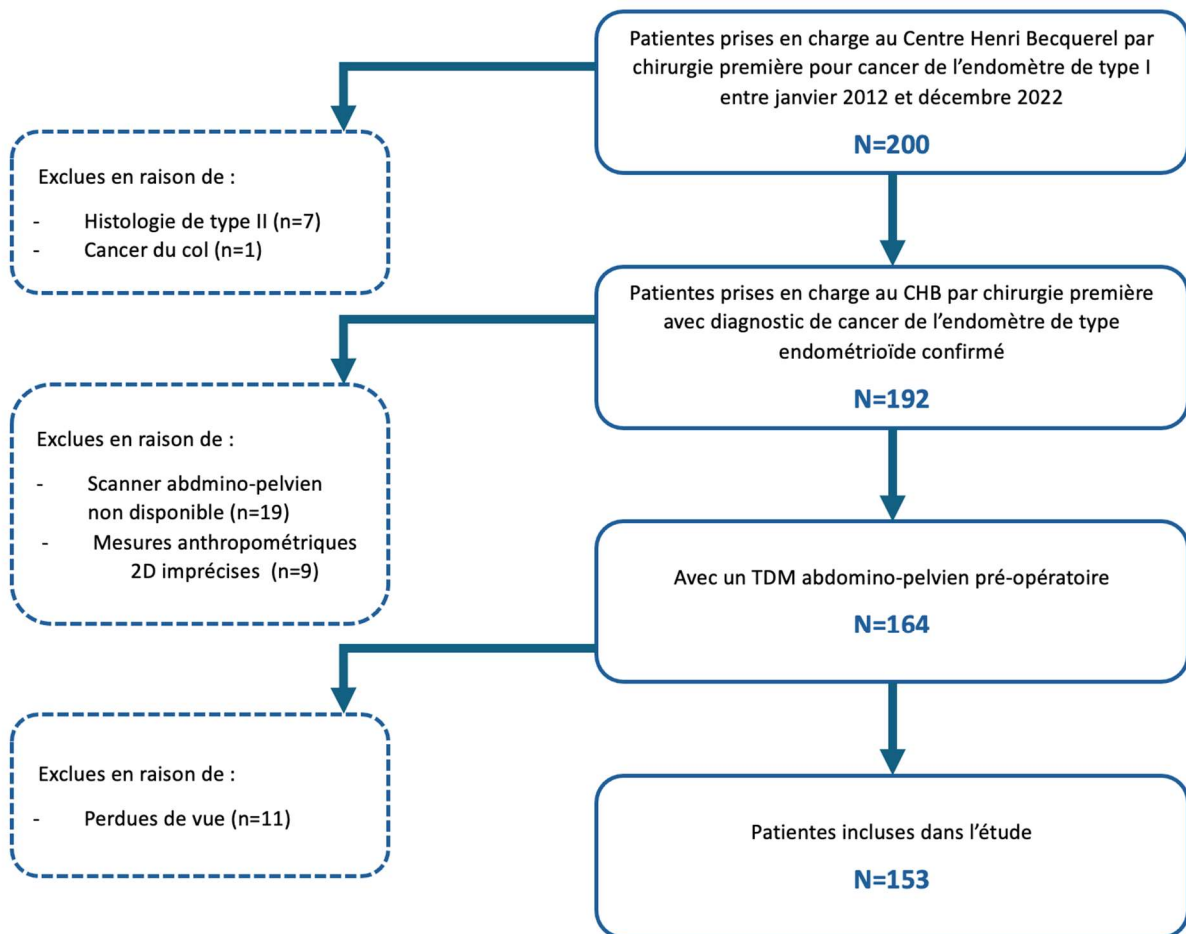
Patientes prises en charge au Centre Henri Becquerel par chirurgie première pour cancer de l'endomètre de type I entre janvier 2012 et décembre 2022

N=200

Exclues en raison de :

- Histologie de type II (n=7)
- Cancer du col (n=1)

Patientes prises en charge au CHB par chirurgie première avec diagnostic de cancer de l'endomètre de type endométrioïde confirmé

N=192

Exclues en raison de :

- Scanner abdmino-pelvien non disponible (n=19)
- Mesures anthropométriques 2D imprécises (n=9)

Avec un TDM abdomino-pelvien pré-opératoire

N=164

Exclues en raison de :

- Perdues de vue (n=11)

Patientes incluses dans l'étude

N=153